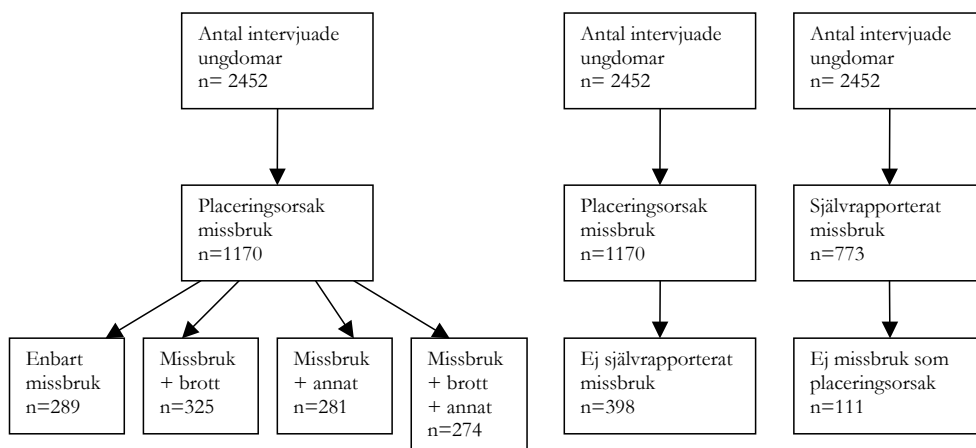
Antal intervjuade ungdomar
n= 2452

Placeringsorsak missbruk
n=1170

Enbart missbruk
n=289

Missbruk + brott
n=325

Missbruk + annat
n=281

Missbruk + brott + annat
n=274

Antal intervjuade ungdomar
n= 2452

Placeringsorsak missbruk
n=1170

Ej självrapporterat missbruk
n=398

Antal intervjuade ungdomar
n= 2452

Självrapporterat missbruk
n=773

Ej missbruk som placeringsorsak
n=111